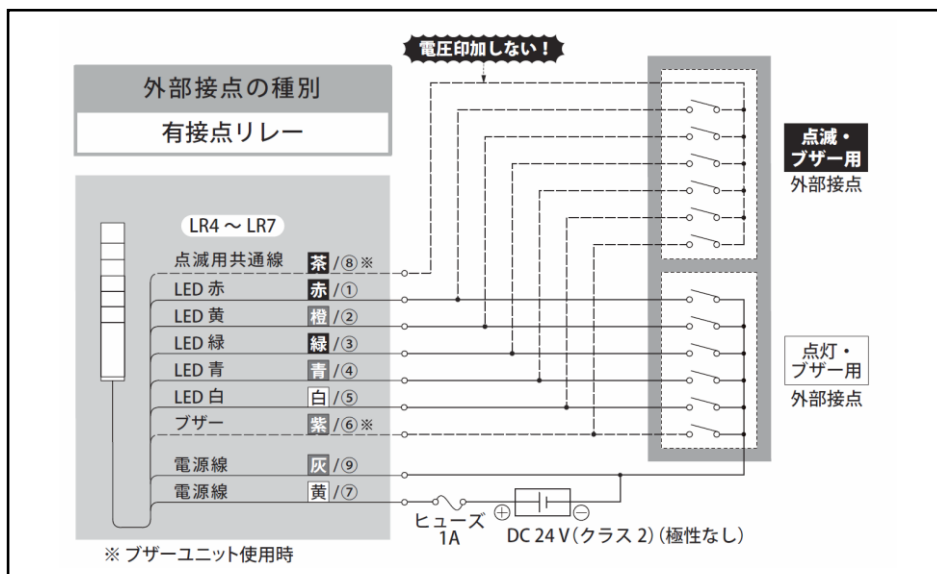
電圧印加しない！

外部接点の種別

有接点リレー

点滅・ブザー用
外部接点

LR4 ～ LR7

点滅用共通線 茶 / ⑧※
LED 赤 赤 / ①
LED 黄 橙 / ②
LED 緑 緑 / ③
LED 青 青 / ④
LED 白 白 / ⑤
ブザー 紫 / ⑥※
電源線 灰 / ⑨
電源線 黄 / ⑦

点灯・ブザー用
外部接点

ヒューズ 1A

⊕ ⊖

DC 24 V（クラス 2）（極性なし）

※ ブザーユニット使用時